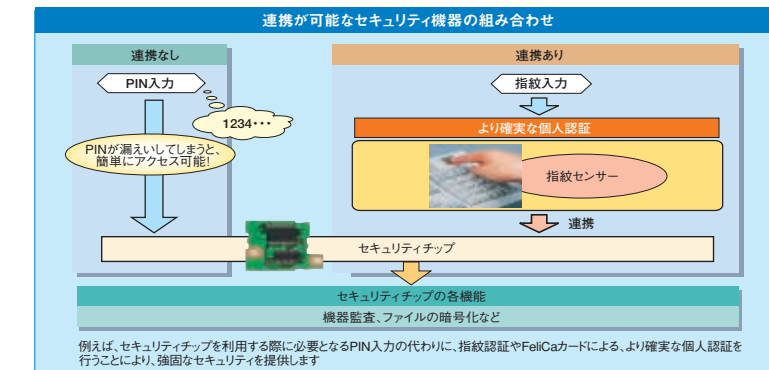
連携が可能なセキュリティ機器の組み合わせ

連携なし

PIN入力

1234・・・

PINが漏えいしてしまうと、簡単にアクセス可能!

連携あり

指紋入力

より確実な個人認証

指紋センサー

連携

セキュリティチップ

セキュリティチップの各機能

機器監査、ファイルの暗号化など

例えば、セキュリティチップを利用する際に必要となるPIN入力の代わりに、指紋認証やFeliCaカードによる、より確実な個人認証を行うことにより、強固なセキュリティを提供します